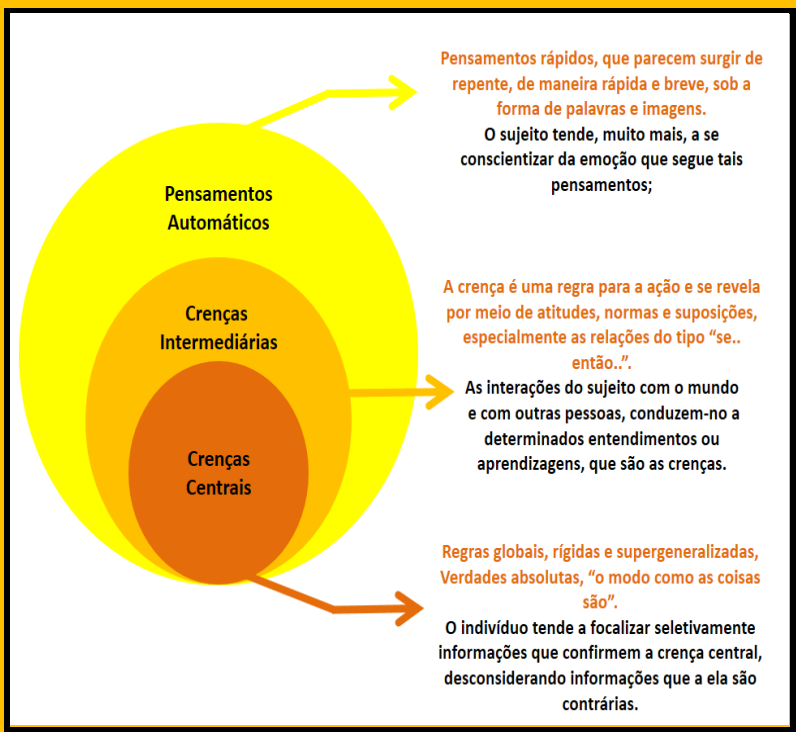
Pensamentos Automáticos

Crenças Intermediárias

Crenças Centrais

Pensamentos rápidos, que parecem surgir de repente, de maneira rápida e breve, sob a forma de palavras e imagens.
O sujeito tende, muito mais, a se conscientizar da emoção que segue tais pensamentos;

A crença é uma regra para a ação e se revela por meio de atitudes, normas e suposições, especialmente as relações do tipo “se.. então..”.
As interações do sujeito com o mundo e com outras pessoas, conduzem-no a determinados entendimentos ou aprendizagens, que são as crenças.

Regras globais, rígidas e supergeneralizadas, Verdades absolutas, “o modo como as coisas são”.
O indivíduo tende a focalizar seletivamente informações que confirmem a crença central, desconsiderando informações que a ela são contrárias.